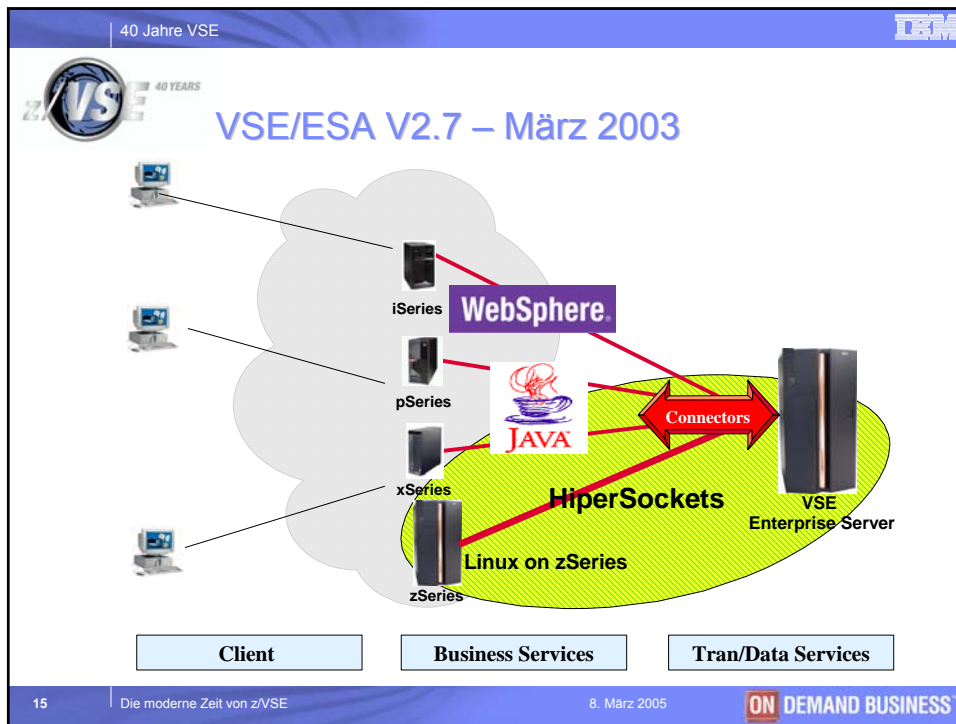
40 Jahre VSE

IBM

z/VSE 40 YEARS

VSE/ESA V2.7 – März 2003

iSeries

WebSphere.

pSeries

JAVA

Connectors

xSeries

HiperSockets

VSE
Enterprise Server

Linux on zSeries

zSeries

Client

Business Services

Tran/Data Services

15

Die moderne Zeit von z/VSE

8. März 2005

ON DEMAND BUSINESS